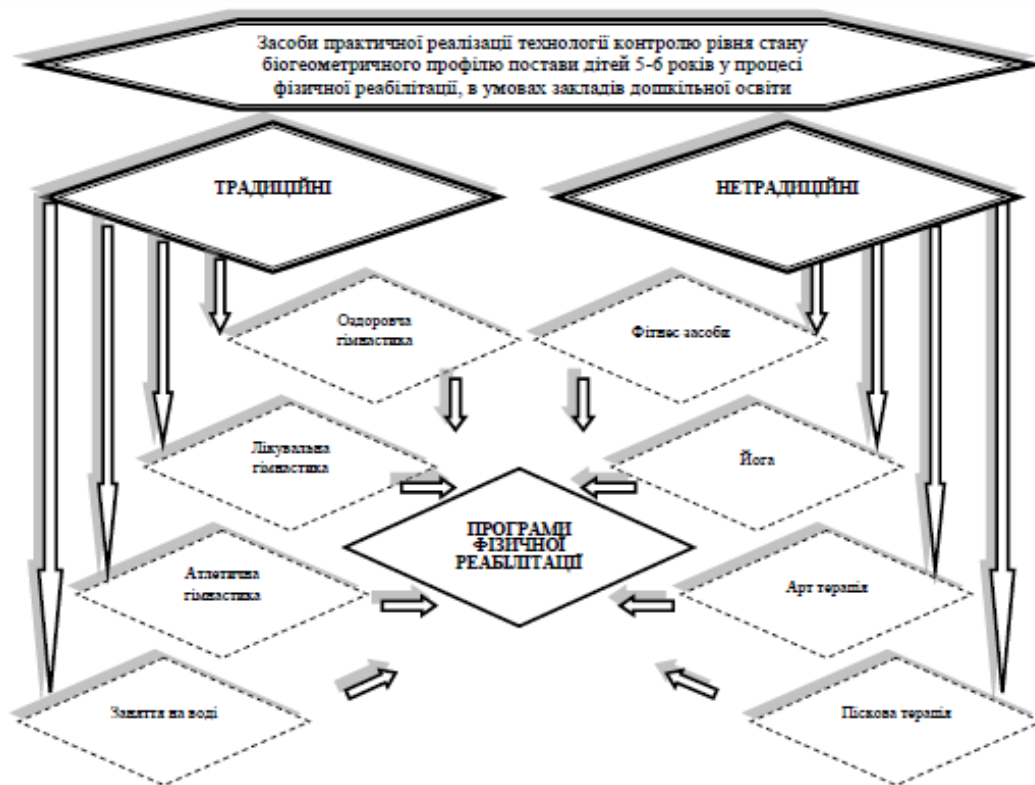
Засоби практичної реалізації технології контролю рівня стану біогеометричного профілю постави дітей 5-6 років у процесі фізичної реабілітації, в умовах закладів дошкільної освіти

ТРАДИЦІЙНІ

НЕТРАДИЦІЙНІ

Оздоровча гімнастика

Фітнес засоби

Лікувальна гімнастика

Йога

ПРОГРАМИ ФІЗИЧНОЇ РЕАБІЛІТАЦІЇ

Атлетична гімнастика

Арт терапія

Заняття на воді

Піскова терапія